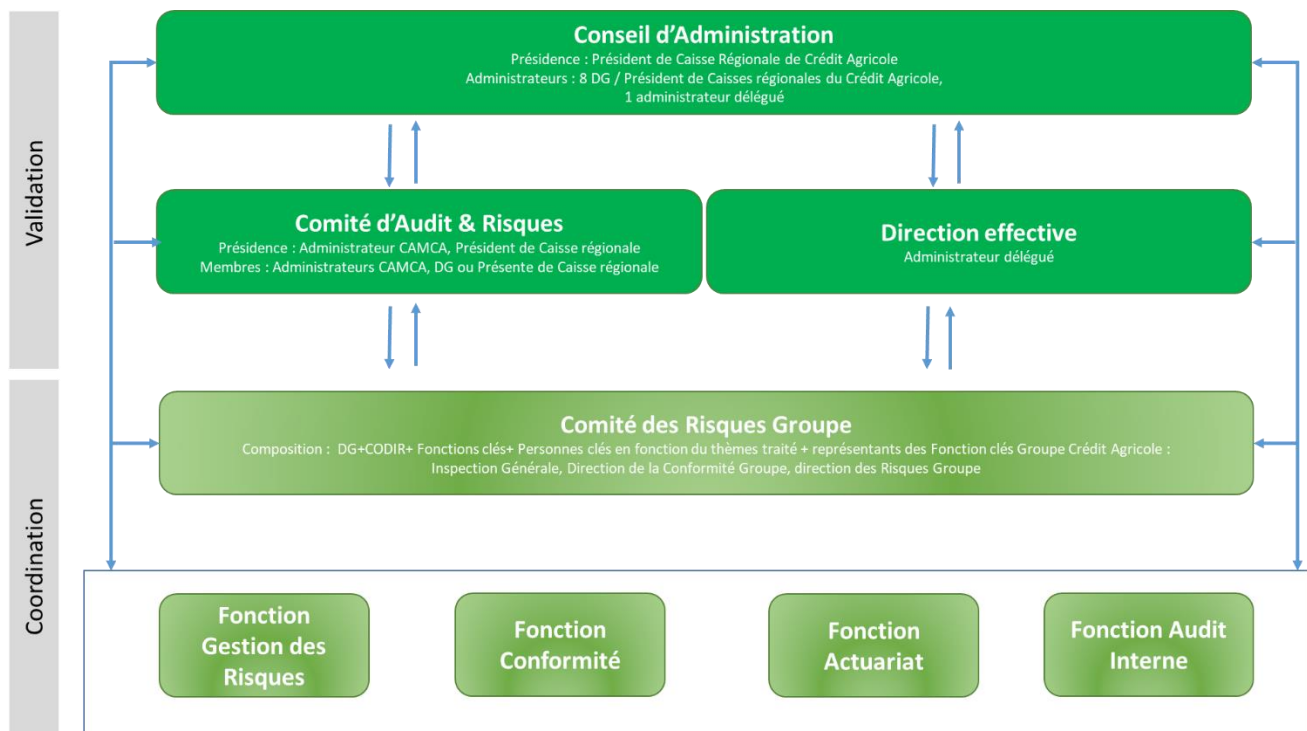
Validation

Coordination

Conseil d'Administration
Présidence : Président de Caisse Régionale de Crédit Agricole
Administrateurs : 8 DG / Président de Caisses régionales du Crédit Agricole, 1 administrateur délégué

Comité d'Audit & Risques
Présidence : Administrateur CAMCA, Président de Caisse régionale
Membres : Administrateurs CAMCA, DG ou Présente de Caisse régionale

Direction effective
Administrateur délégué

Comité des Risques Groupe
Composition : DG+CODIR+ Fonctions clés+ Personnes clés en fonction du thèmes traité + représentants des Fonction clés Groupe Crédit Agricole : Inspection Générale, Direction de la Conformité Groupe, direction des Risques Groupe

Fonction Gestion des Risques

Fonction Conformité

Fonction Actuariat

Fonction Audit Interne